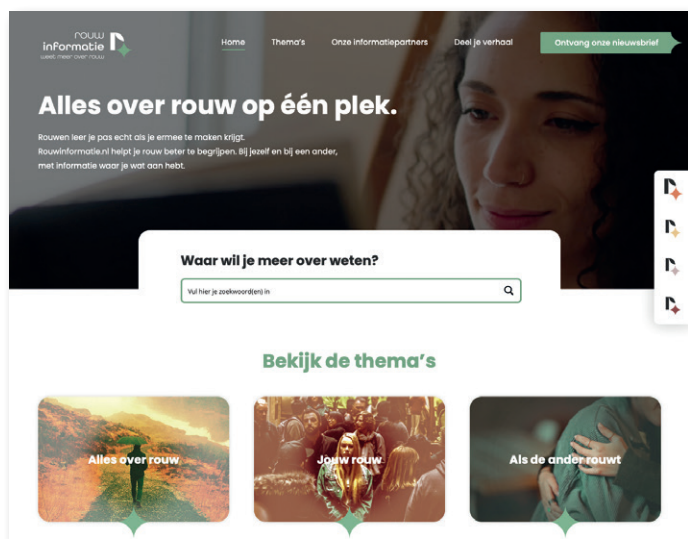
rouw informatie
weet meer over rouw

Home Thema's Onze informatiepartners Deel je verhaal Ontvang onze nieuwsbrief

Alles over rouw op één plek.

Rouwen leer je pas echt als je ermee te maken krijgt. Rouwinformatie.nl helpt je rouw beter te begrijpen. Bij jezelf en bij een ander, met informatie waar je wat aan hebt.

Waar wil je meer over weten?

Vul hier je zoekwoord(en) in

Bekijk de thema's

Alles over rouw

Jouw rouw

Als de ander rouwt